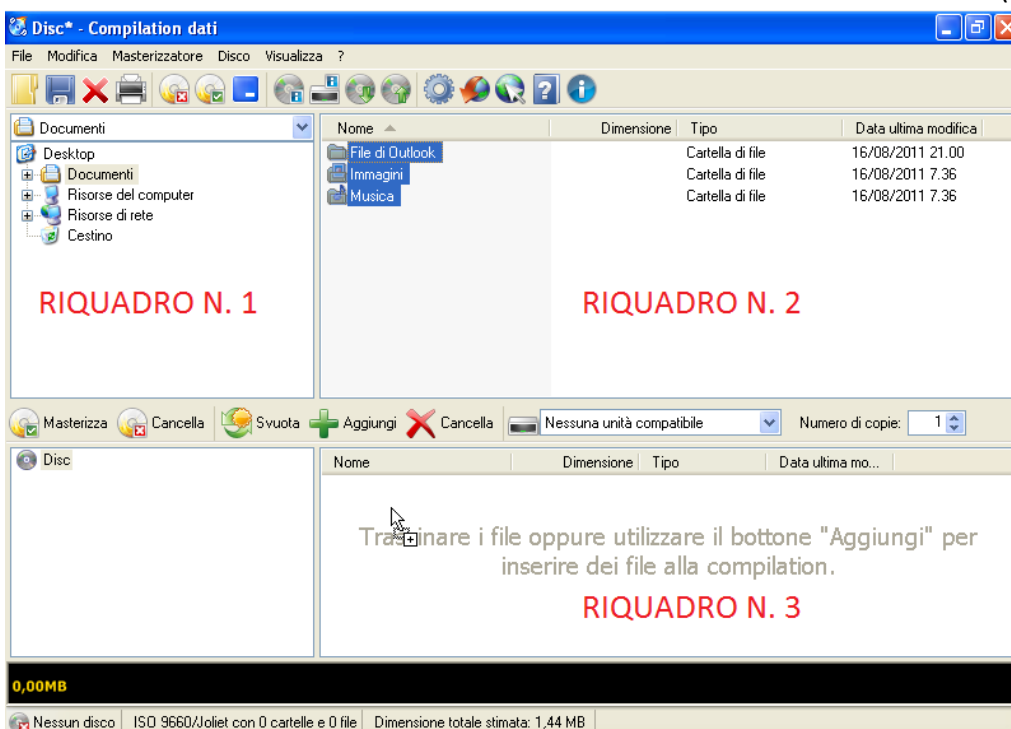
Disc* - Compilation dati

File Modifica Masterizzatore Disco Visualizza ?

Documenti

Desktop
Documenti
Risorse del computer
Risorse di rete
Cestino

RIQUADRO N. 1

| Nome | Dimensione | Tipo | Data ultima modifica |
|---|---|---|---|
| File di Outlook | | Cartella di file | 16/08/2011 21.00 |
| Immagini | | Cartella di file | 16/08/2011 7.36 |
| Musica | | Cartella di file | 16/08/2011 7.36 |

RIQUADRO N. 2

Masterizza Cancella Svuota Aggiungi Cancella Nessuna unità compatibile Numero di copie: 1

Disc

| Nome | Dimensione | Tipo | Data ultima mo... |
|---|---|---|---|

Trascinare i file oppure utilizzare il bottone "Aggiungi" per inserire dei file alla compilation.

RIQUADRO N. 3

0,00MB

Nessun disco | ISO 9660/Joliet con 0 cartelle e 0 file | Dimensione totale stimata: 1,44 MB